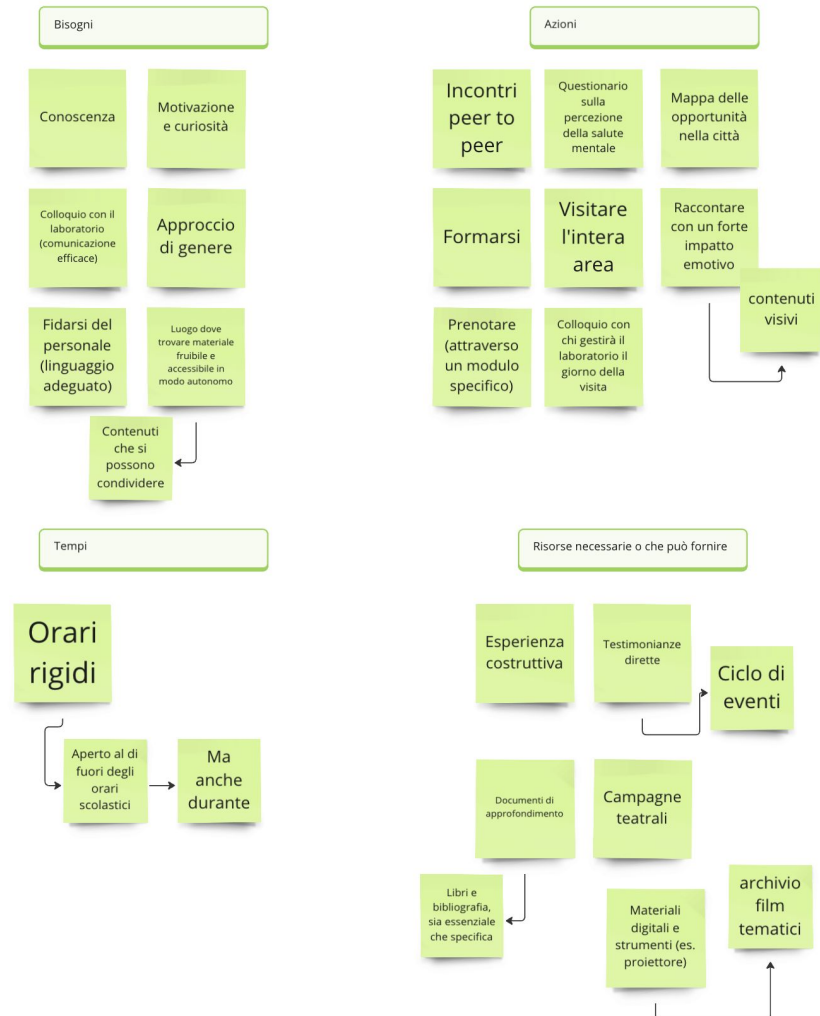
Bisogni

Conoscenza

Motivazione e curiosità

Colloquio con il laboratorio (comunicazione efficace)

Approccio di genere

Fidarsi del personale (linguaggio adeguato)

Luogo dove trovare materiale fruibile e accessibile in modo autonomo

Contenuti che si possono condividere

Azioni

Incontri peer to peer

Questionario sulla percezione della salute mentale

Mappa delle opportunità nella città

Formarsi

Visitare l'intera area

Raccontare con un forte impatto emotivo

contenuti visivi

Prenotare (attraverso un modulo specifico)

Colloquio con chi gestirà il laboratorio il giorno della visita

Tempi

Orari rigidi

Aperto al di fuori degli orari scolastici

Ma anche durante

Risorse necessarie o che può fornire

Esperienza costruttiva

Testimonianze dirette

Ciclo di eventi

Documenti di approfondimento

Campagne teatrali

Libri e bibliografia, sia essenziale che specifica

Materiali digitali e strumenti (es. proiettore)

archivio film tematici